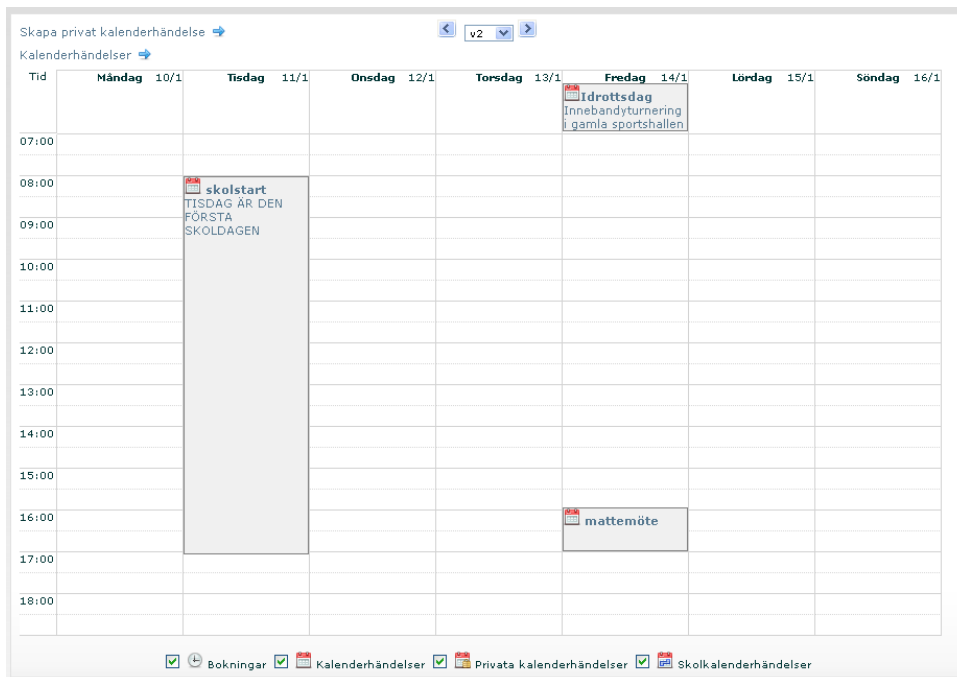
Skapa privat kalenderhändelse

Kalenderhändelser

v2

| Tid | Måndag 10/1 | Tisdag 11/1 | Onsdag 12/1 | Torsdag 13/1 | Fredag 14/1 | Lördag 15/1 | Söndag 16/1 |
|---|---|---|---|---|---|---|---|
| | | | | | Idrottsdag Innebandyturnering i gamla sportshallen | | |
| 07:00 | | | | | | | |
| 08:00 | | skolstart TISDAG ÄR DEN FÖRSTA SKOLDAGEN | | | | | |
| 09:00 | | | | | | | |
| 10:00 | | | | | | | |
| 11:00 | | | | | | | |
| 12:00 | | | | | | | |
| 13:00 | | | | | | | |
| 14:00 | | | | | | | |
| 15:00 | | | | | | | |
| 16:00 | | | | | mattemöte | | |
| 17:00 | | | | | | | |
| 18:00 | | | | | | | |

Bokningar Kalenderhändelser Privata kalenderhändelser Skolkalenderhändelser